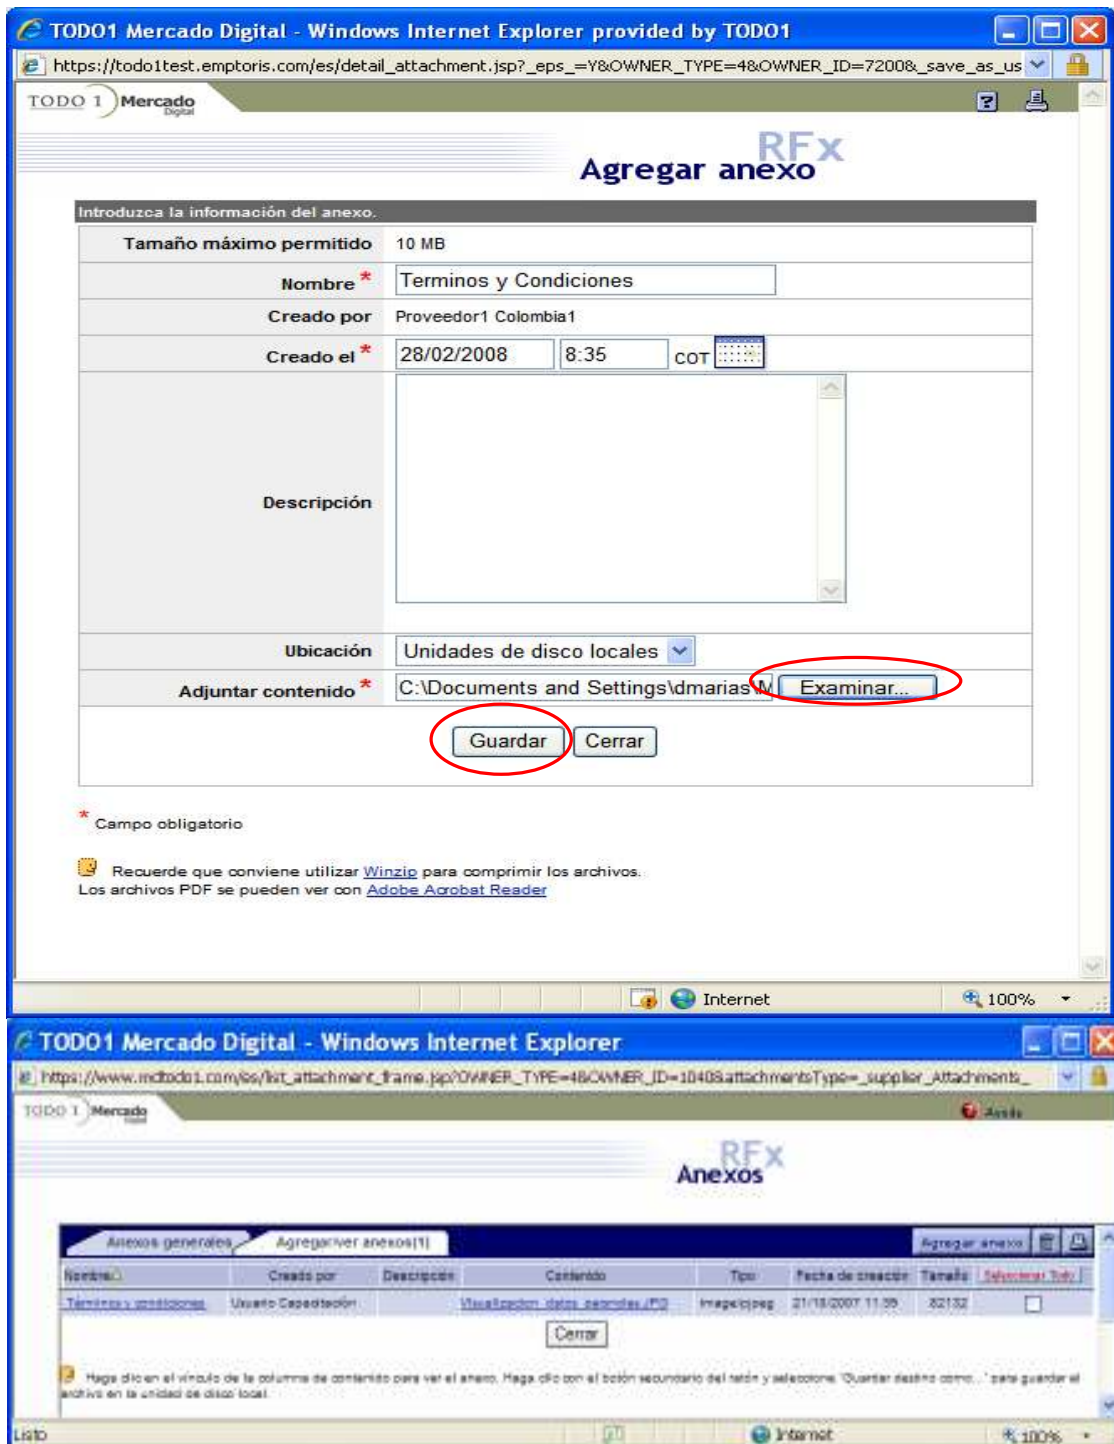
TODO1 Mercado Digital - Windows Internet Explorer provided by TODO1

https://todo1test.emptoris.com/es/detail_attachment.jsp?_eps_=Y&OWNER_TYPE=4&OWNER_ID=7200&_save_as_us

TODO 1 Mercado Digital

RFx
Agregar anexo

Introduzca la información del anexo.

| | |
|---|---|
| Tamaño máximo permitido | 10 MB |
| Nombre * | Terminos y Condiciones |
| Creado por | Proveedor1 Colombia1 |
| Creado el * | 28/02/2008 8:35 COT |
| Descripción | |
| Ubicación | Unidades de disco locales |
| Adjuntar contenido * | C:\Documents and Settings\dmarias\M Examinar... |

Guardar Cerrar

* Campo obligatorio

Recuerde que conviene utilizar Winzip para comprimir los archivos.
Los archivos PDF se pueden ver con Adobe Acrobat Reader

Internet 100%

TODO1 Mercado Digital - Windows Internet Explorer

https://www.mdtodo1.com/es/list_attachment_frame.jsp?OWNER_TYPE=4&OWNER_ID=1040&attachmentsType=_supplier_Attachments_

TODO 1 Mercado

Ayuda

RFx
Anexos

Anexos generales Agregar/ver anexos(1)

Agregar anexo

| Nombre | Creado por | Descripción | Contenido | Tipo | Fecha de creación | Tamaño | Seleccionar Todo |
|---|---|---|---|---|---|---|---|
| Términos y condiciones | Usuario Capacitación | | Visualizacion_datos_generales.JPG | image/jpeg | 21/11/2007 11:35 | 82132 | |

Cerrar

Haga clic en el vínculo de la columna de contenido para ver el anexo. Haga clic con el botón secundario del ratón y seleccione 'Guardar destino como...' para guardar el archivo en la unidad de disco local.

Listo Internet 100%